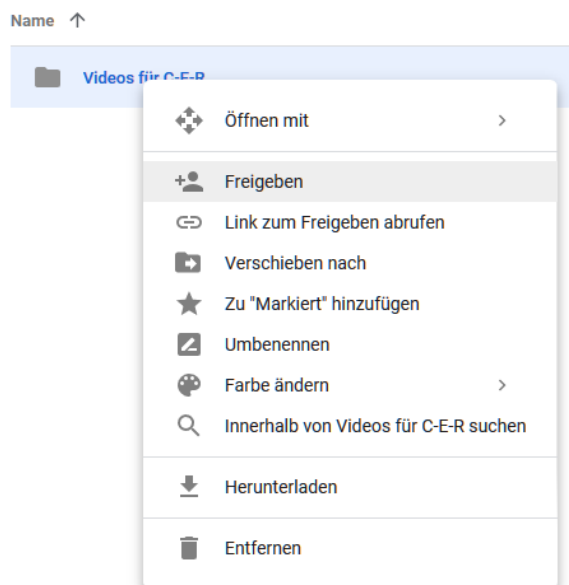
Name ↑

Videos für C-E-R

Öffnen mit >

Freigeben

Link zum Freigeben abrufen

Verschieben nach

Zu "Markiert" hinzufügen

Umbenennen

Farbe ändern >

Innerhalb von Videos für C-E-R suchen

Herunterladen

Entfernen